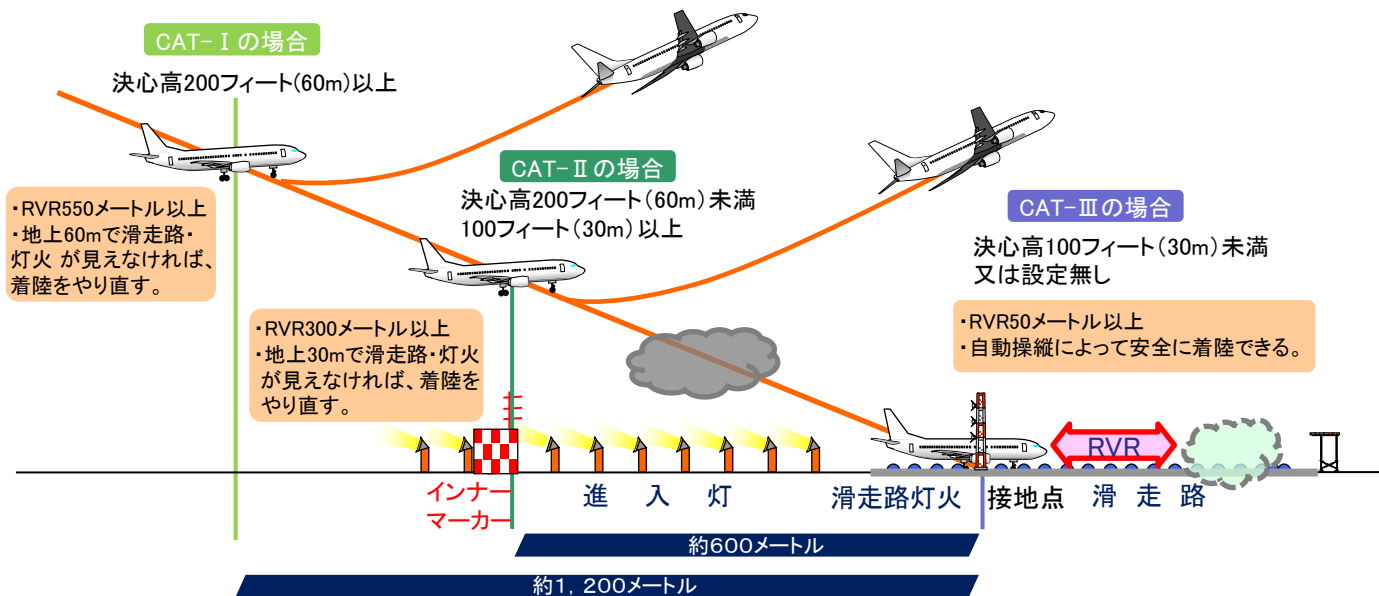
CAT-Ⅰの場合

決心高200フィート(60m)以上

・RVR550メートル以上
・地上60mで滑走路・灯火 が見えなければ、着陸をやり直す。

CAT-Ⅱの場合

決心高200フィート(60m)未満
100フィート(30m)以上

・RVR300メートル以上
・地上30mで滑走路・灯火が見えなければ、着陸をやり直す。

CAT-Ⅲの場合

決心高100フィート(30m)未満
又は設定無し

・RVR50メートル以上
・自動操縦によって安全に着陸できる。

RVR

インナーマーカー

進 入 灯

滑走路灯火

接地点

滑 走 路

約600メートル

約1，200メートル